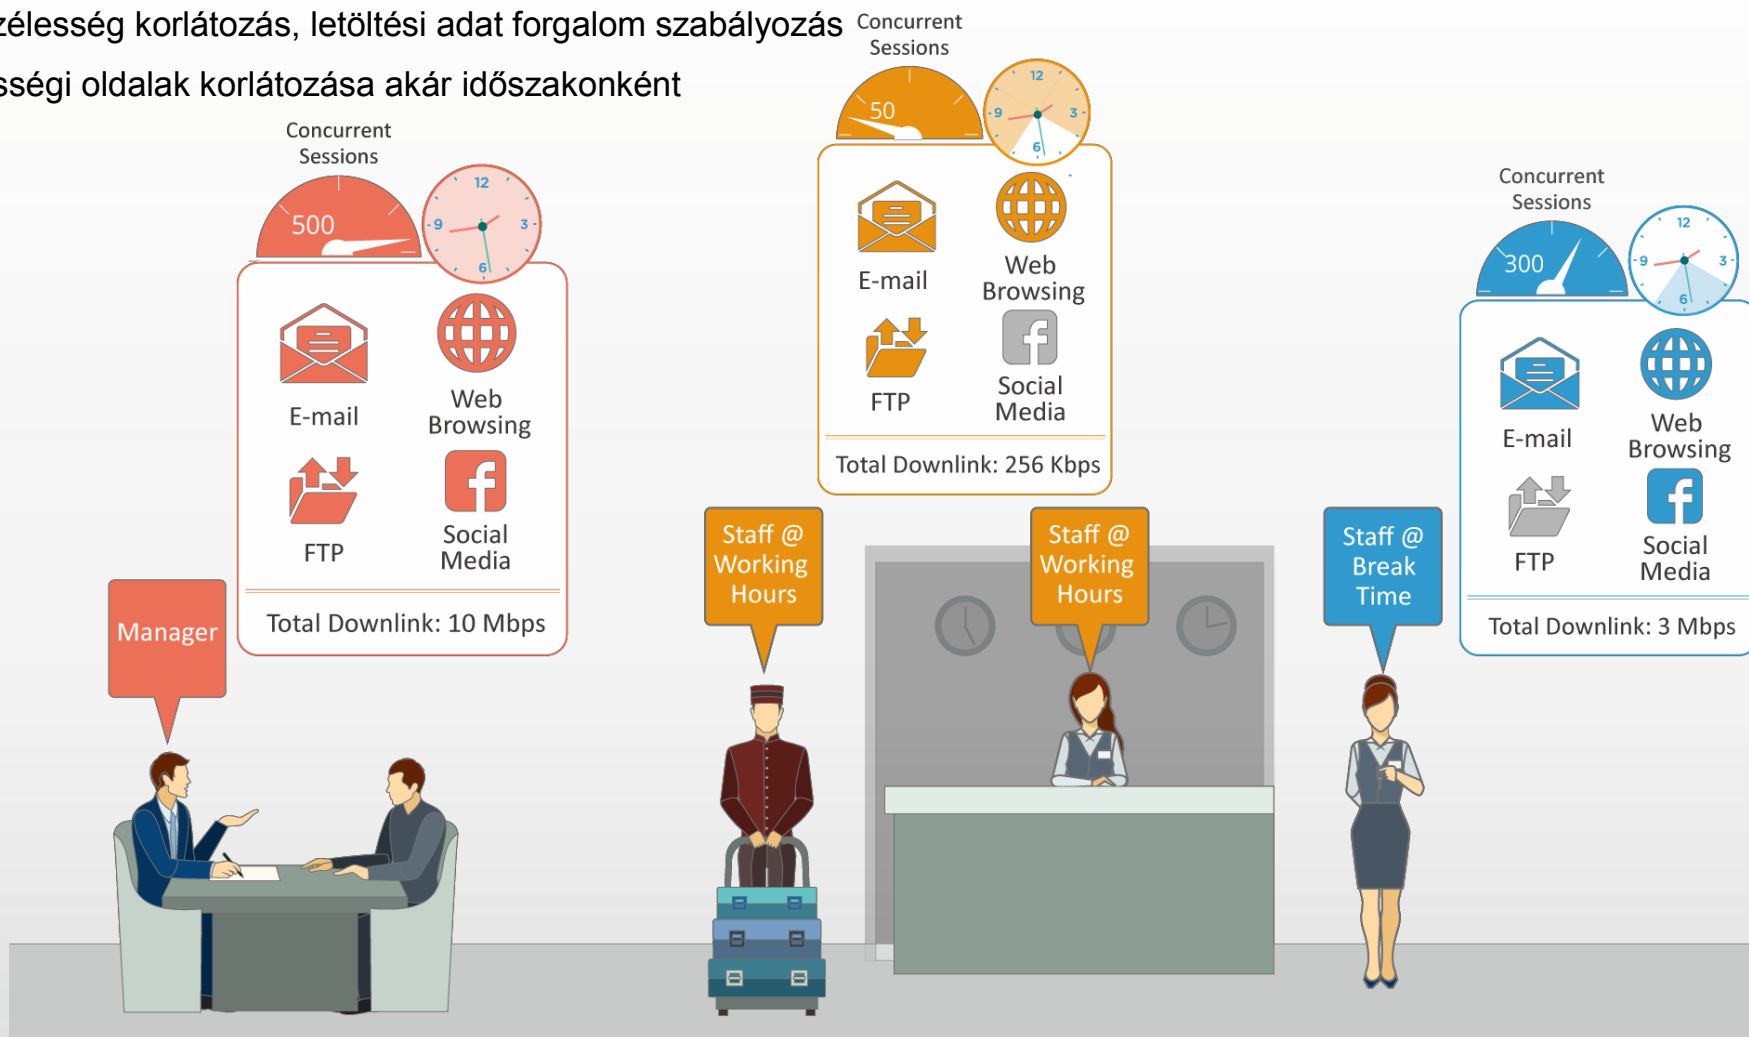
zélesség korlátozás, letöltési adat forgalom szabályozás
sségi oldalak korlátozása akár időszakonként

Concurrent Sessions
500
12
9
3
6
E-mail
Web Browsing
FTP
Social Media
Total Downlink: 10 Mbps

Manager

Concurrent Sessions
50
12
9
3
6
E-mail
Web Browsing
FTP
Social Media
Total Downlink: 256 Kbps

Staff @ Working Hours

Staff @ Working Hours

Concurrent Sessions
300
12
9
3
6
E-mail
Web Browsing
FTP
Social Media
Total Downlink: 3 Mbps

Staff @ Break Time